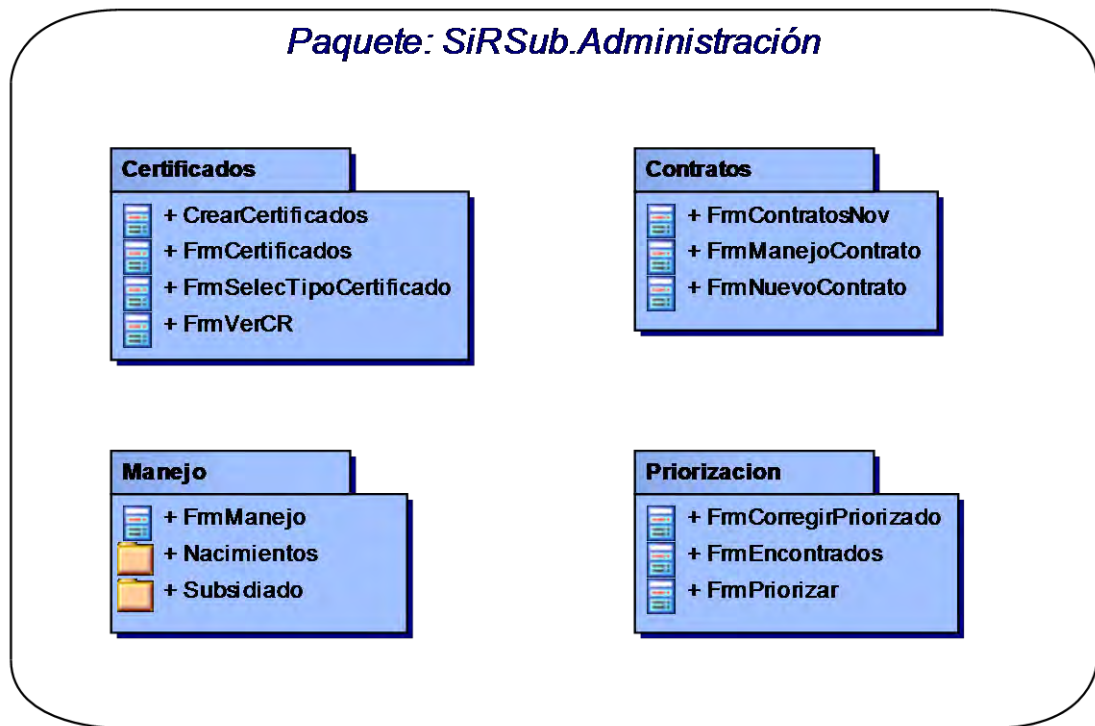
Paquete: SiRSub.Administración

Certificados
+ CrearCertificados
+ FrmCertificados
+ FrmSelecTipoCertificado
+ FrmVerCR

Contratos
+ FrmContratosNov
+ FrmManejoContrato
+ FrmNuevoContrato

Manejo
+ FrmManejo
+ Nacimientos
+ Subsidiado

Priorizacion
+ FrmCorregirPriorizado
+ FrmEncontrados
+ FrmPriorizar